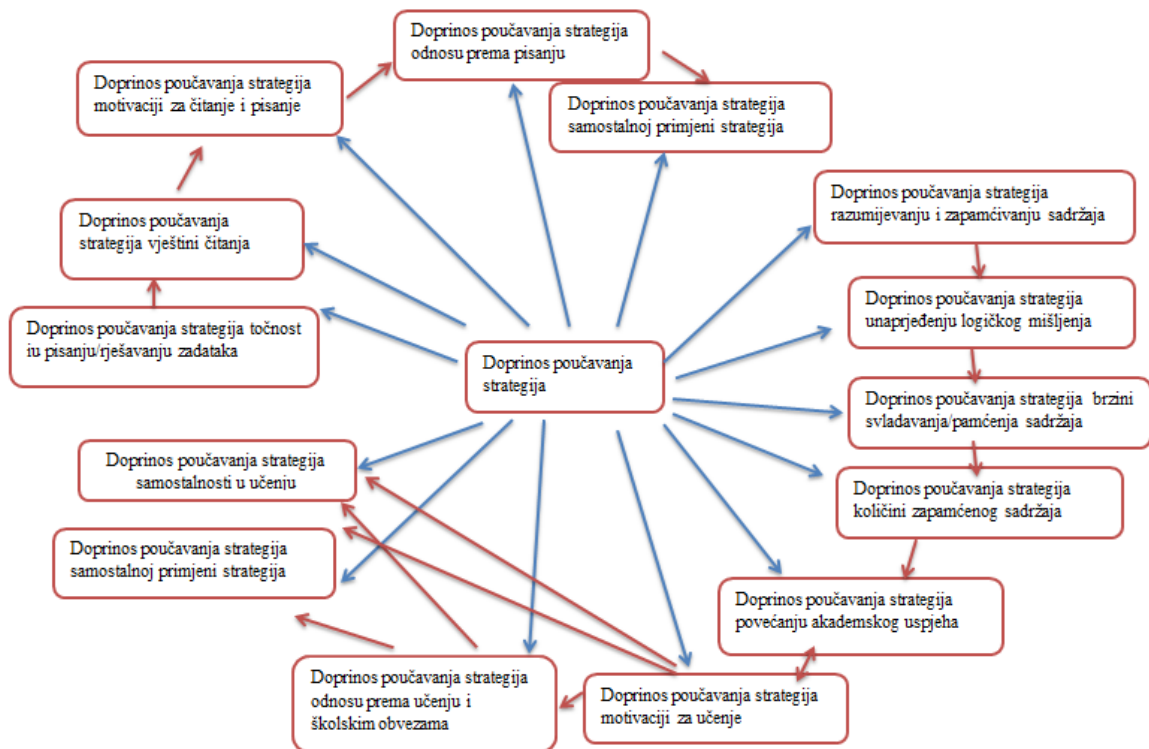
Doprinos poučavanja strategija odnosu prema pisanju

Doprinos poučavanja strategija motivaciji za čitanje i pisanje

Doprinos poučavanja strategija samostalnoj primjeni strategija

Doprinos poučavanja strategija razumijevanju i zapamćivanju sadržaja

Doprinos poučavanja strategija vještini čitanja

Doprinos poučavanja strategija unaprjeđenju logičkog mišljenja

Doprinos poučavanja strategija točnost iu pisanju/rješavanju zadataka

Doprinos poučavanja strategija

Doprinos poučavanja strategija brzini svladavanja/pamćenja sadržaja

Doprinos poučavanja strategija samostalnosti u učenju

Doprinos poučavanja strategija količini zapamćenog sadržaja

Doprinos poučavanja strategija samostalnoj primjeni strategija

Doprinos poučavanja strategija povećanju akademskog uspjeha

Doprinos poučavanja strategija odnosu prema učenju i školskim obvezama

Doprinos poučavanja strategija motivaciji za učenje